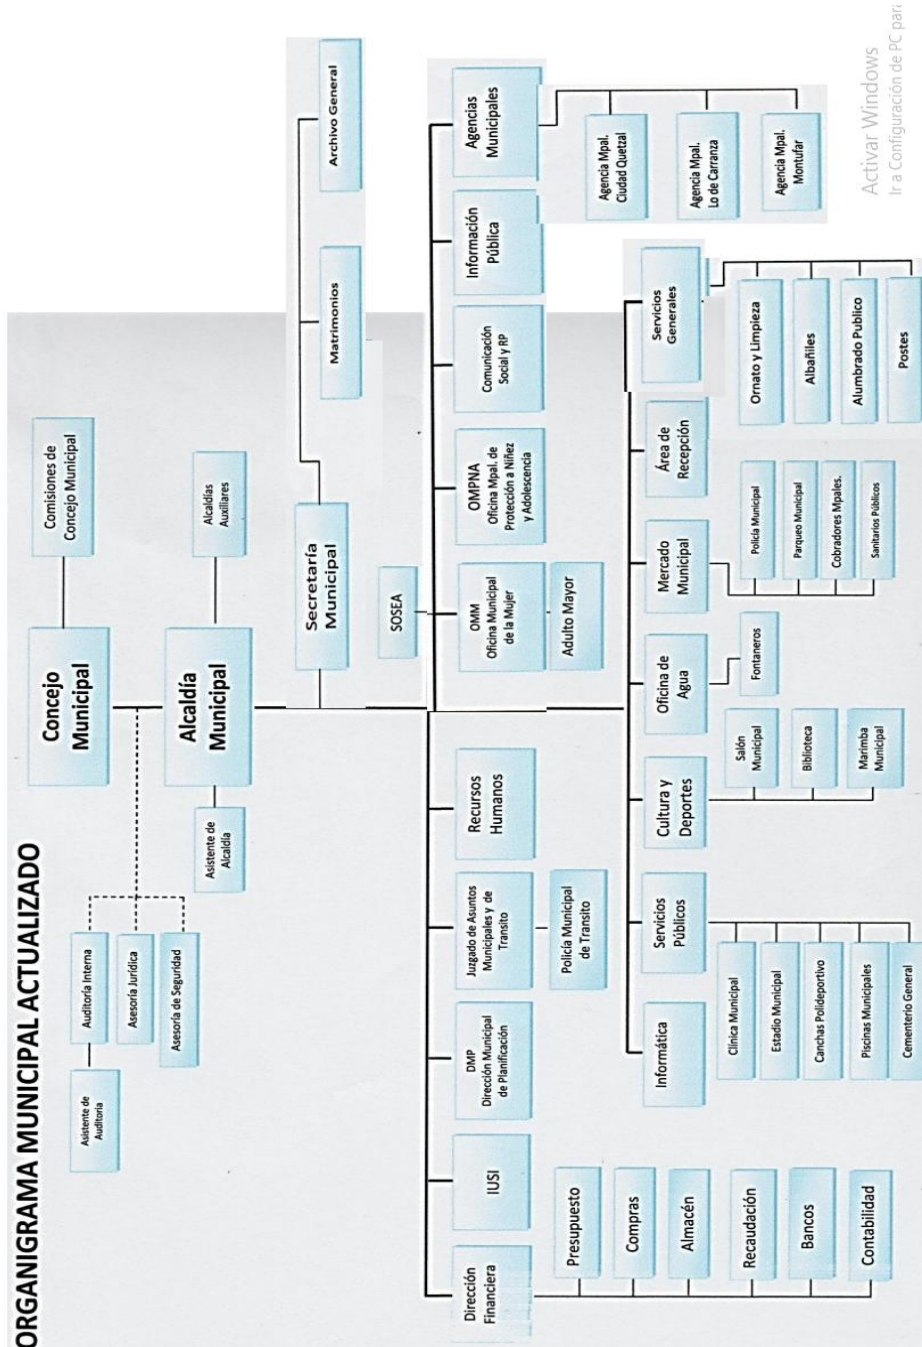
ORGANIGRAMA MUNICIPAL ACTUALIZADO

Concejo Municipal

Comisiones de Concejo Municipal

Alcaldía Municipal

Alcaldías Auxiliares

Asistente de Alcaldía

Auditoría Interna

Asistente de Auditoría

Asesoría Jurídica

Asesoría de Seguridad

Secretaría Municipal

Matrimonios

Archivo General

SOSEA

Agencias Municipales

Agencia Mpal. Ciudad Quetzal

Agencia Mpal. Lo de Carranza

Agencia Mpal. Montufar

Información Pública

Comunicación Social y RP

OMPNA Oficina Mpal. de Protección a Niñez y Adolescencia

OMM Oficina Municipal de la Mujer

Adulto Mayor

Recursos Humanos

Juzgado de Asuntos Municipales y de Transito

Policía Municipal de Transito

DMP Dirección Municipal de Planificación

IUSI

Dirección Financiera

Presupuesto

Compras

Almacén

Recaudación

Bancos

Contabilidad

Informática

Servicios Públicos

Clínica Municipal

Estadio Municipal

Canchas Polideportivo

Piscinas Municipales

Cementerio General

Cultura y Deportes

Salón Municipal

Biblioteca

Marimba Municipal

Oficina de Agua

Fontaneros

Mercado Municipal

Policía Municipal

Parqueo Municipal

Cobradores Mpales.

Sanitarios Públicos

Área de Recepción

Servicios Generales

Ornato y Limpieza

Albañiles

Alumbrado Publico

Postes

Activar Windows
Ir a Configuración de PC para